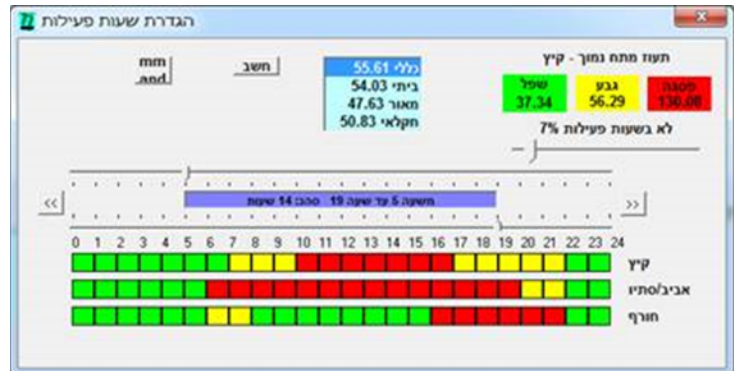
הגדרת שעות פעילות

תעוז מתח נמוך - קיץ

| פסגה | גבע | שפל |
|---|---|---|
| 130.08 | 56.29 | 37.34 |

לא בשעות פעילות 7%

כללי 55.61
ביתי 54.03
מאור 47.63
חקלאי 50.83

חשב

mm
and

<< >>

משעה 5 עד שעה 19 סהכ: 14 שעות

0 1 2 3 4 5 6 7 8 9 10 11 12 13 14 15 16 17 18 19 20 21 22 23 24

קיץ
אביב/סתיו
חורף